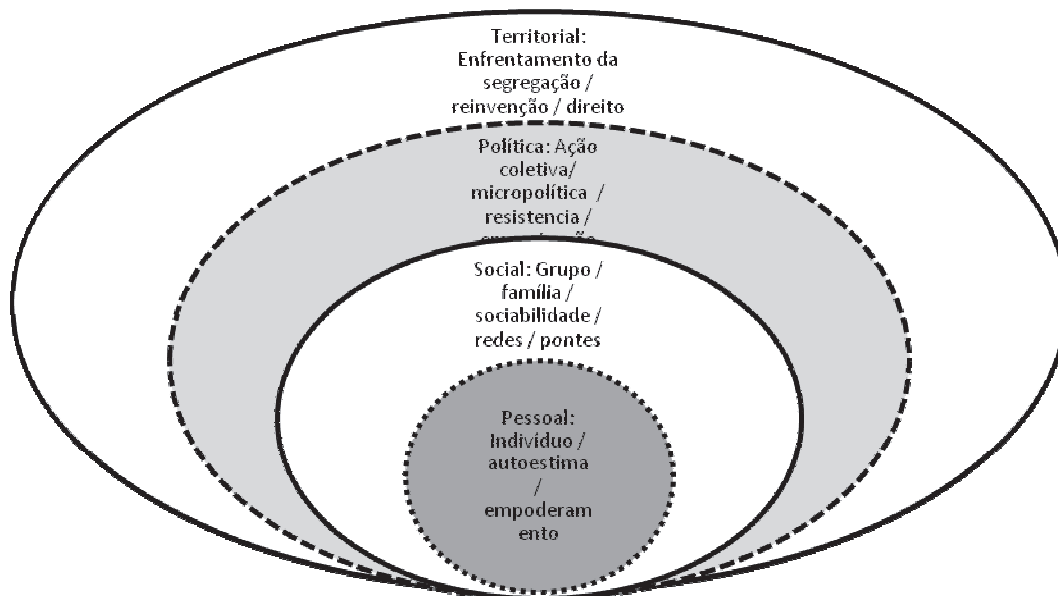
Territorial: Enfrentamento da segregação / reinvenção / direito

Política: Ação coletiva/ micropolítica / resistencia / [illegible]

Social: Grupo / família / sociabilidade / redes / pontes

Pessoal: Indivíduo / autoestima / empoderam ento